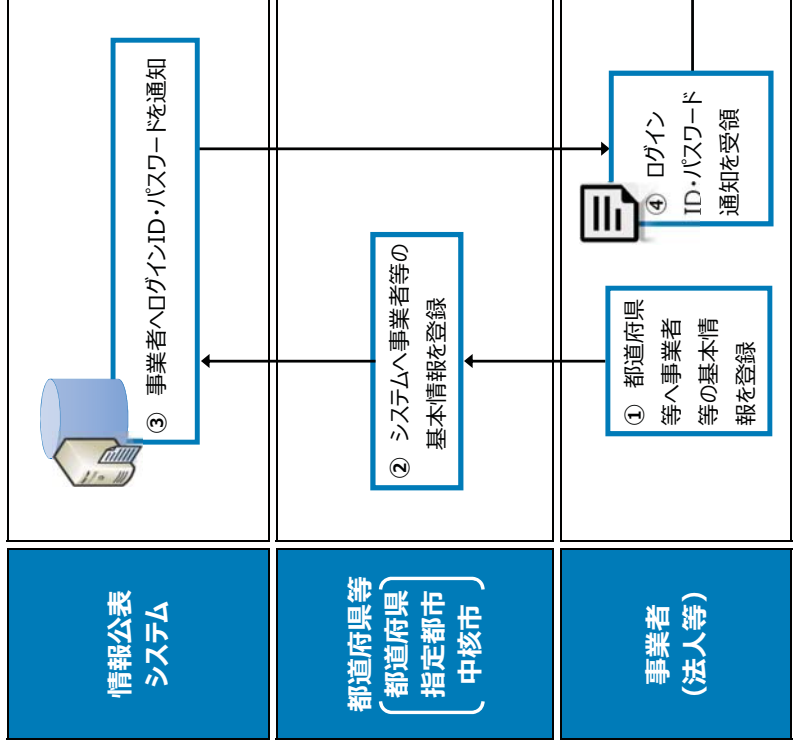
情報公表システム

都道府県等（都道府県 指定都市 中核市）

事業者（法人等）

① 都道府県等へ事業者等の基本情報を登録

② システムへ事業者等の基本情報を登録

③ 事業者へログインID・パスワードを通知

④ ログインID・パスワード通知を受領